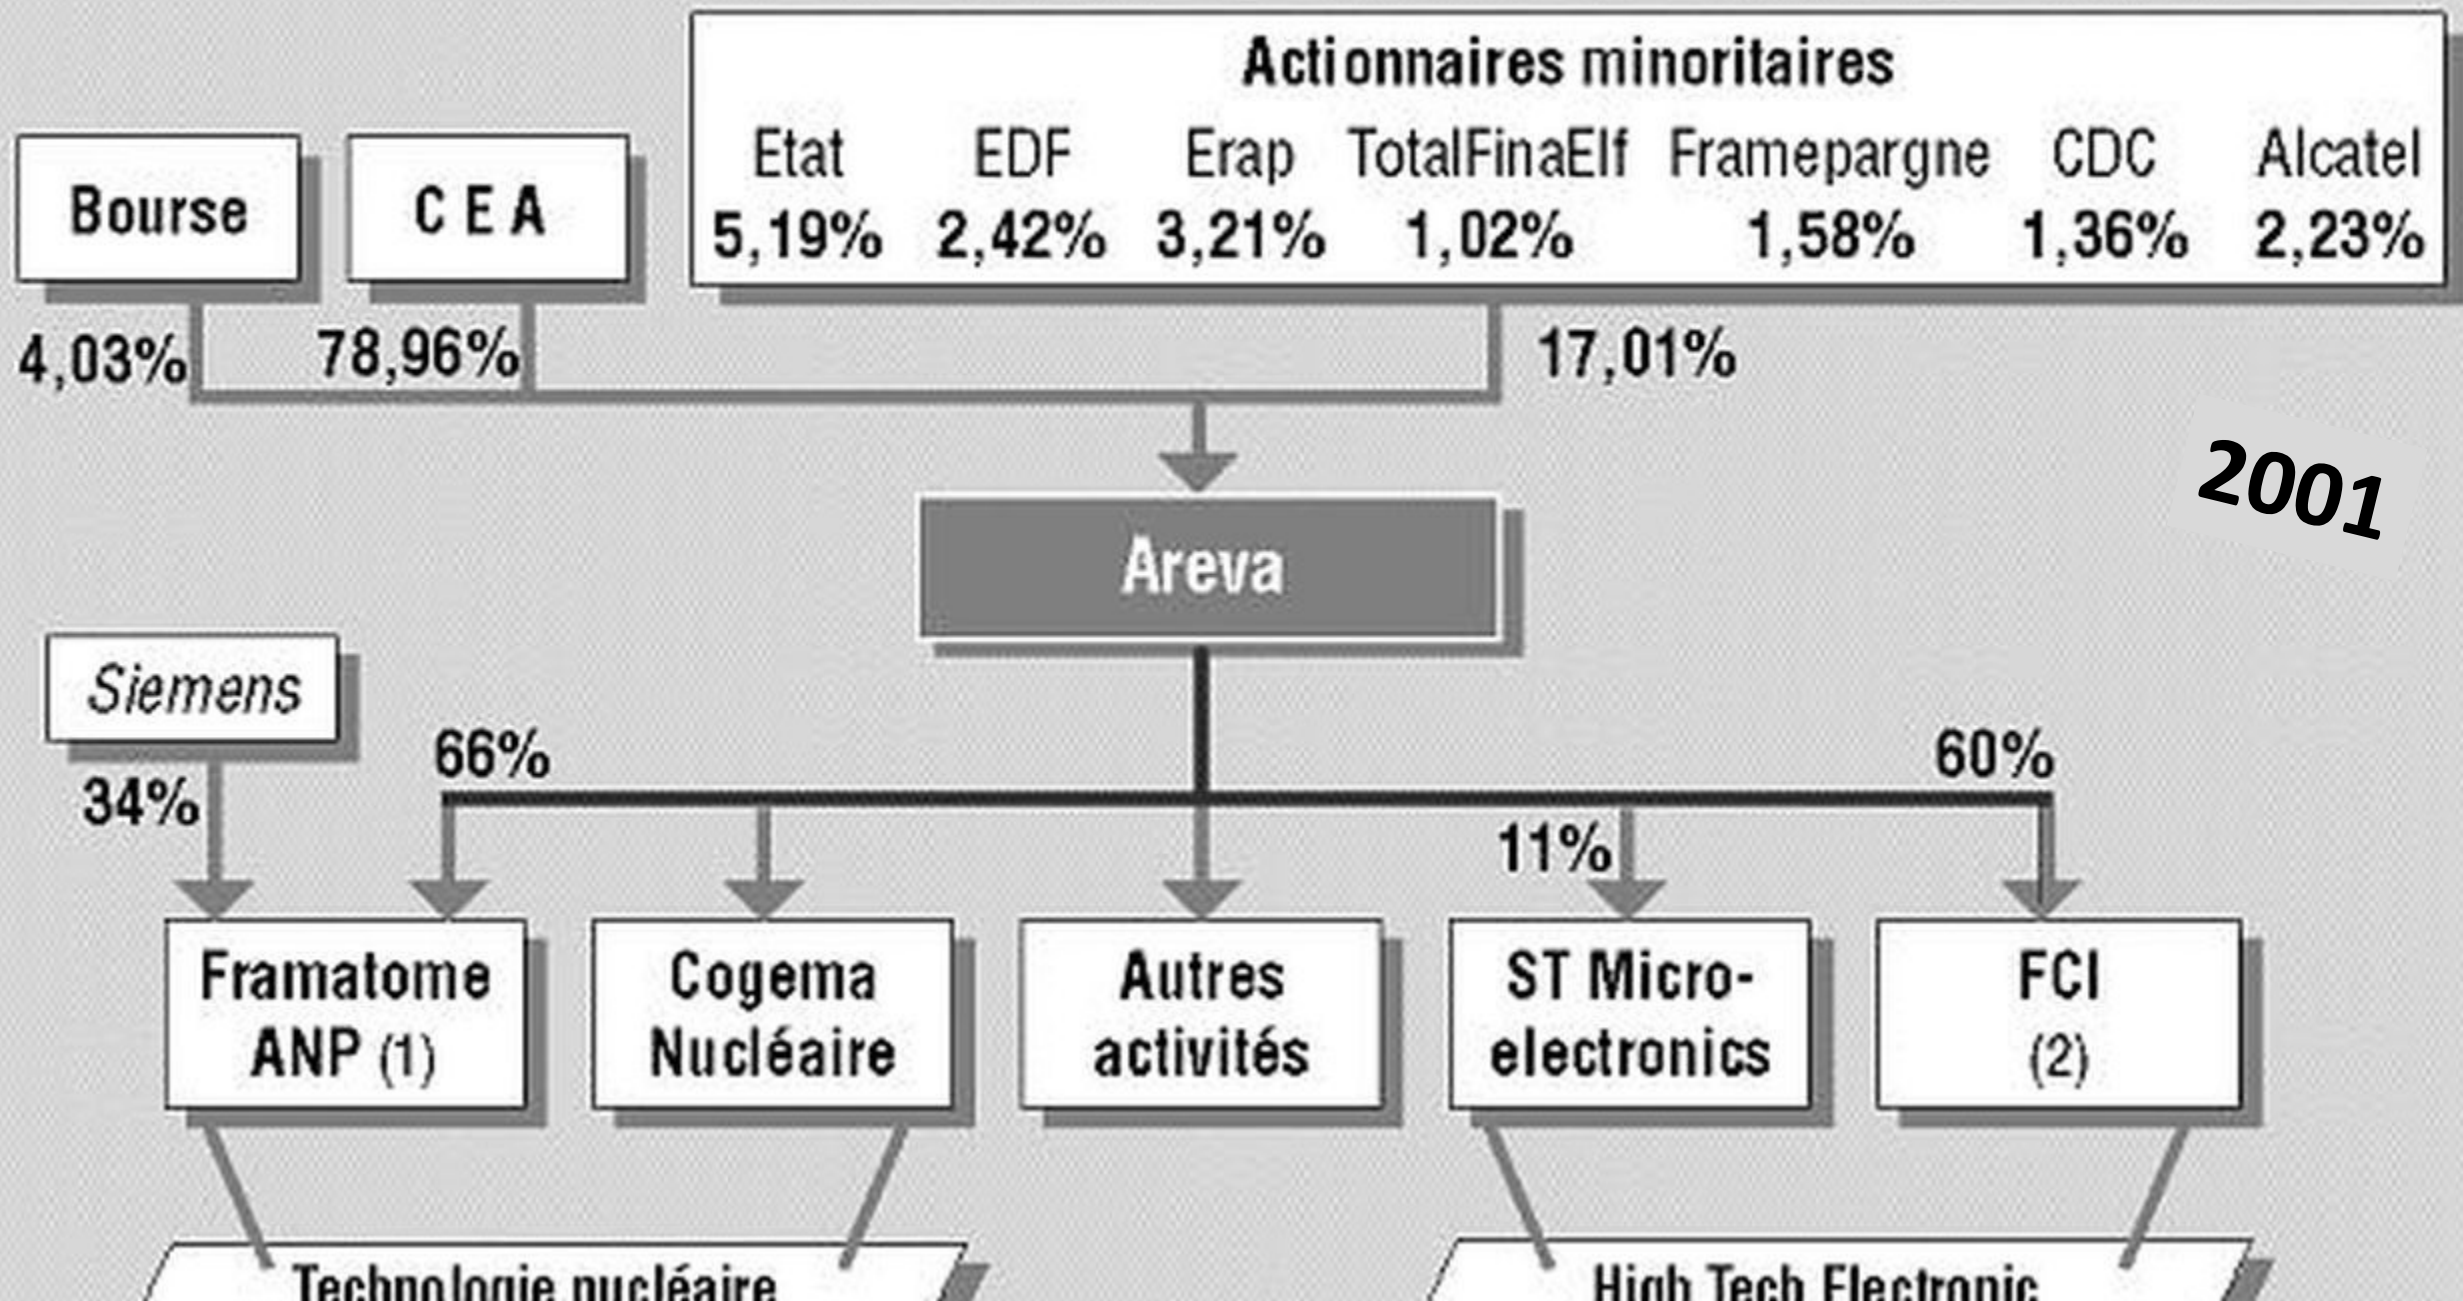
Bourse

C E A

Actionnaires minoritaires

| Etat | EDF | Erap | TotalFinaElf | Framepargne | CDC | Alcatel |
|---|---|---|---|---|---|---|
| 5,19% | 2,42% | 3,21% | 1,02% | 1,58% | 1,36% | 2,23% |

4,03%

78,96%

17,01%

2001

Areva

Siemens

34%

66%

60%

11%

Framatome ANP (1)

Cogema Nucléaire

Autres activités

ST Microelectronics

FCI (2)

Technologie nucléaire

High Tech Electronic